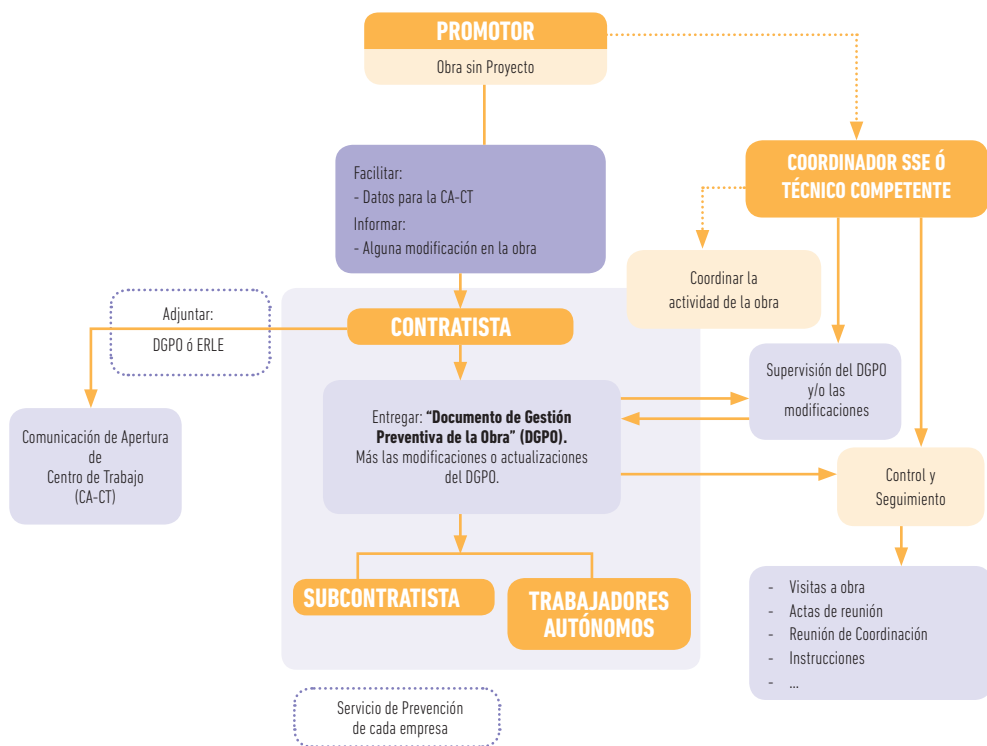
PROMOTOR
Obra sin Proyecto

COORDINADOR SSE Ó TÉCNICO COMPETENTE

Facilitar:
- Datos para la CA-CT
Informar:
- Alguna modificación en la obra

Coordinar la actividad de la obra

Adjuntar:
DGPO ó ERLE

CONTRATISTA

Supervisión del DGPO y/o las modificaciones

Comunicación de Apertura de Centro de Trabajo (CA-CT)

Entregar: **“Documento de Gestión Preventiva de la Obra” (DGPO).** Más las modificaciones o actualizaciones del DGPO.

Control y Seguimiento

SUBCONTRATISTA

TRABAJADORES AUTÓNOMOS

- Visitas a obra
- Actas de reunión
- Reunión de Coordinación
- Instrucciones
- ...

Servicio de Prevención de cada empresa